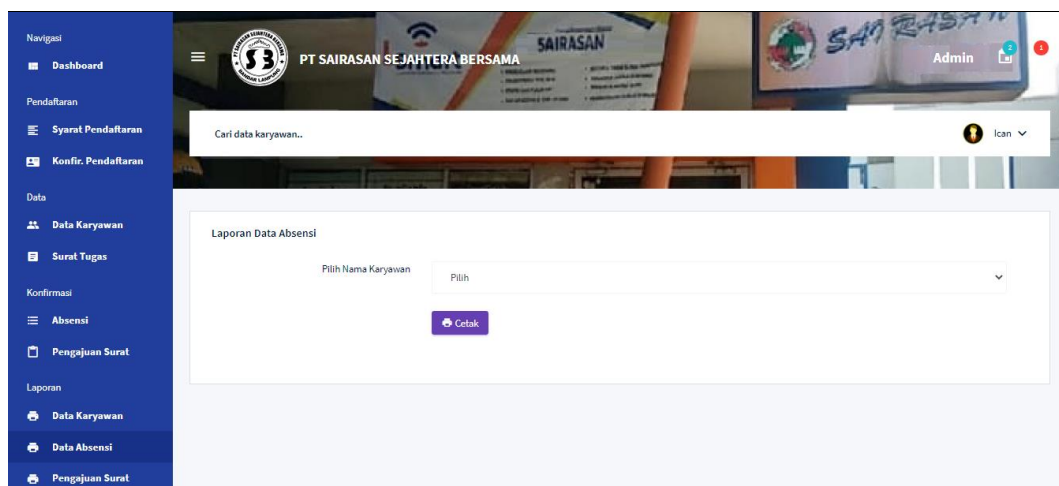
Navigasi
Dashboard
Pendaftaran
Syarat Pendaftaran
Konfir. Pendaftaran
Data
Data Karyawan
Surat Tugas
Konfirmasi
Absensi
Pengajuan Surat
Laporan
Data Karyawan
Data Absensi
Pengajuan Surat

PT SAIRASAN SEJAHTERA BERSAMA
SAIRASAN
SAIRASAN
Admin
Cari data karyawan..
Ican

Laporan Data Absensi
Pilih Nama Karyawan
Pilih
Cetak